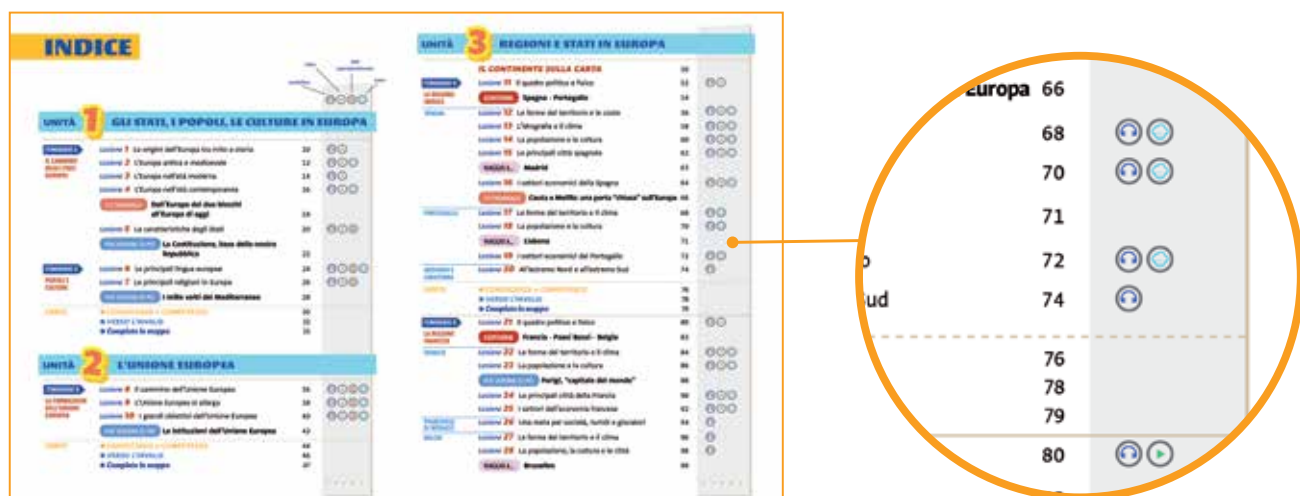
INDICE

UNITÀ 1 GLI STATI, I POPOLI, LE CULTURE IN EUROPA

Lezione 1 Le origini dell'Europa tra mito e storia 10
Lezione 2 L'Europa antica e medievale 12
Lezione 3 L'Europa nell'età moderna 14
Lezione 4 L'Europa nell'età contemporanea 16
Dall'Europa dei due blocchi all'Europa di oggi 18
Lezione 5 Le caratteristiche degli Stati 20
La Costituzione, base della nostra Repubblica 22
Lezione 6 Le principali lingue europee 24
Lezione 7 Le principali religioni in Europa 26
I mille volti del Mediterraneo 28

UNITÀ 2 L'UNIONE EUROPEA

Lezione 8 Il cammino dell'Unione Europea 36
Lezione 9 L'Unione Europea si allarga 38
Lezione 10 I grandi obiettivi dell'Unione Europea 40
Le istituzioni dell'Unione Europea 42

UNITÀ 3 REGIONI E STATI IN EUROPA

IL CONTINENTE SULLA CARTA 50
Lezione 11 Il quadro politico e fisico 52
Spagna - Portogallo 54
Lezione 12 Le forme del territorio e le coste 56
Lezione 13 L'idrografia e il clima 58
Lezione 14 La popolazione e la cultura 60
Lezione 15 Le principali città spagnole 62
Madrid
Lezione 16 I settori economici della Spagna 64
Ceuta e Melilla: una porta "chiusa" sull'Europa 66
Lezione 17 Le forme del territorio e il clima 68
Lezione 18 La popolazione e la cultura 70
Lisbona 71
Lezione 19 I settori economici del Portogallo 72
Lezione 20 All'estremo Nord e all'estremo Sud 74
Lezione 21 Il quadro politico e fisico 80
Francia - Paesi Bassi - Belgio
Lezione 22 Le forme del territorio e il clima 84
Lezione 23 La popolazione e la cultura 86
Parigi, "capitale del mondo" 88
Lezione 24 Le principali città della Francia 90
Lezione 25 I settori dell'economia francese 92
Lezione 26 Una meta per società, turisti e giocatori 94
Lezione 27 Le forme del territorio e il clima 96
Lezione 28 La popolazione, la cultura e le città 98
Bruxelles

Europa 66
68
70
71
72
ud 74
76
78
79
80